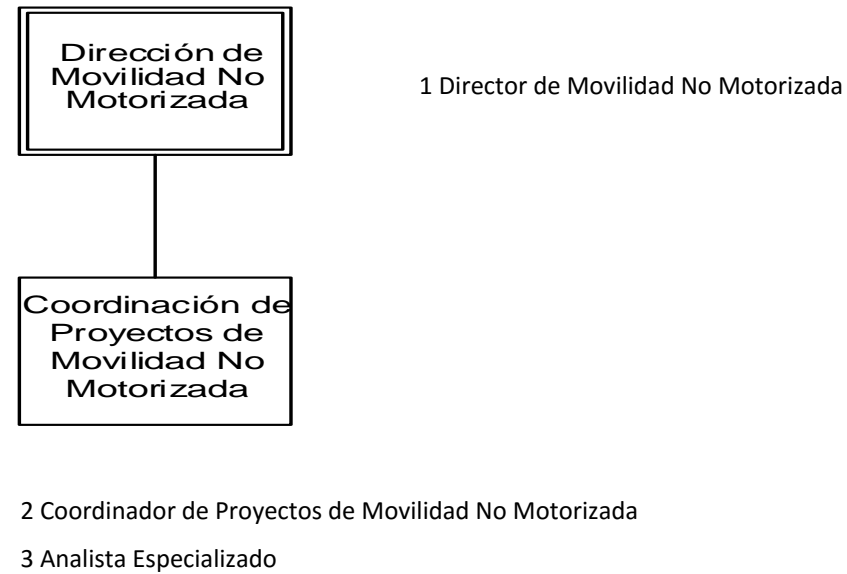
Dirección de Movilidad No Motorizada

1 Director de Movilidad No Motorizada

Coordinación de Proyectos de Movilidad No Motorizada

2 Coordinador de Proyectos de Movilidad No Motorizada

3 Analista Especializado